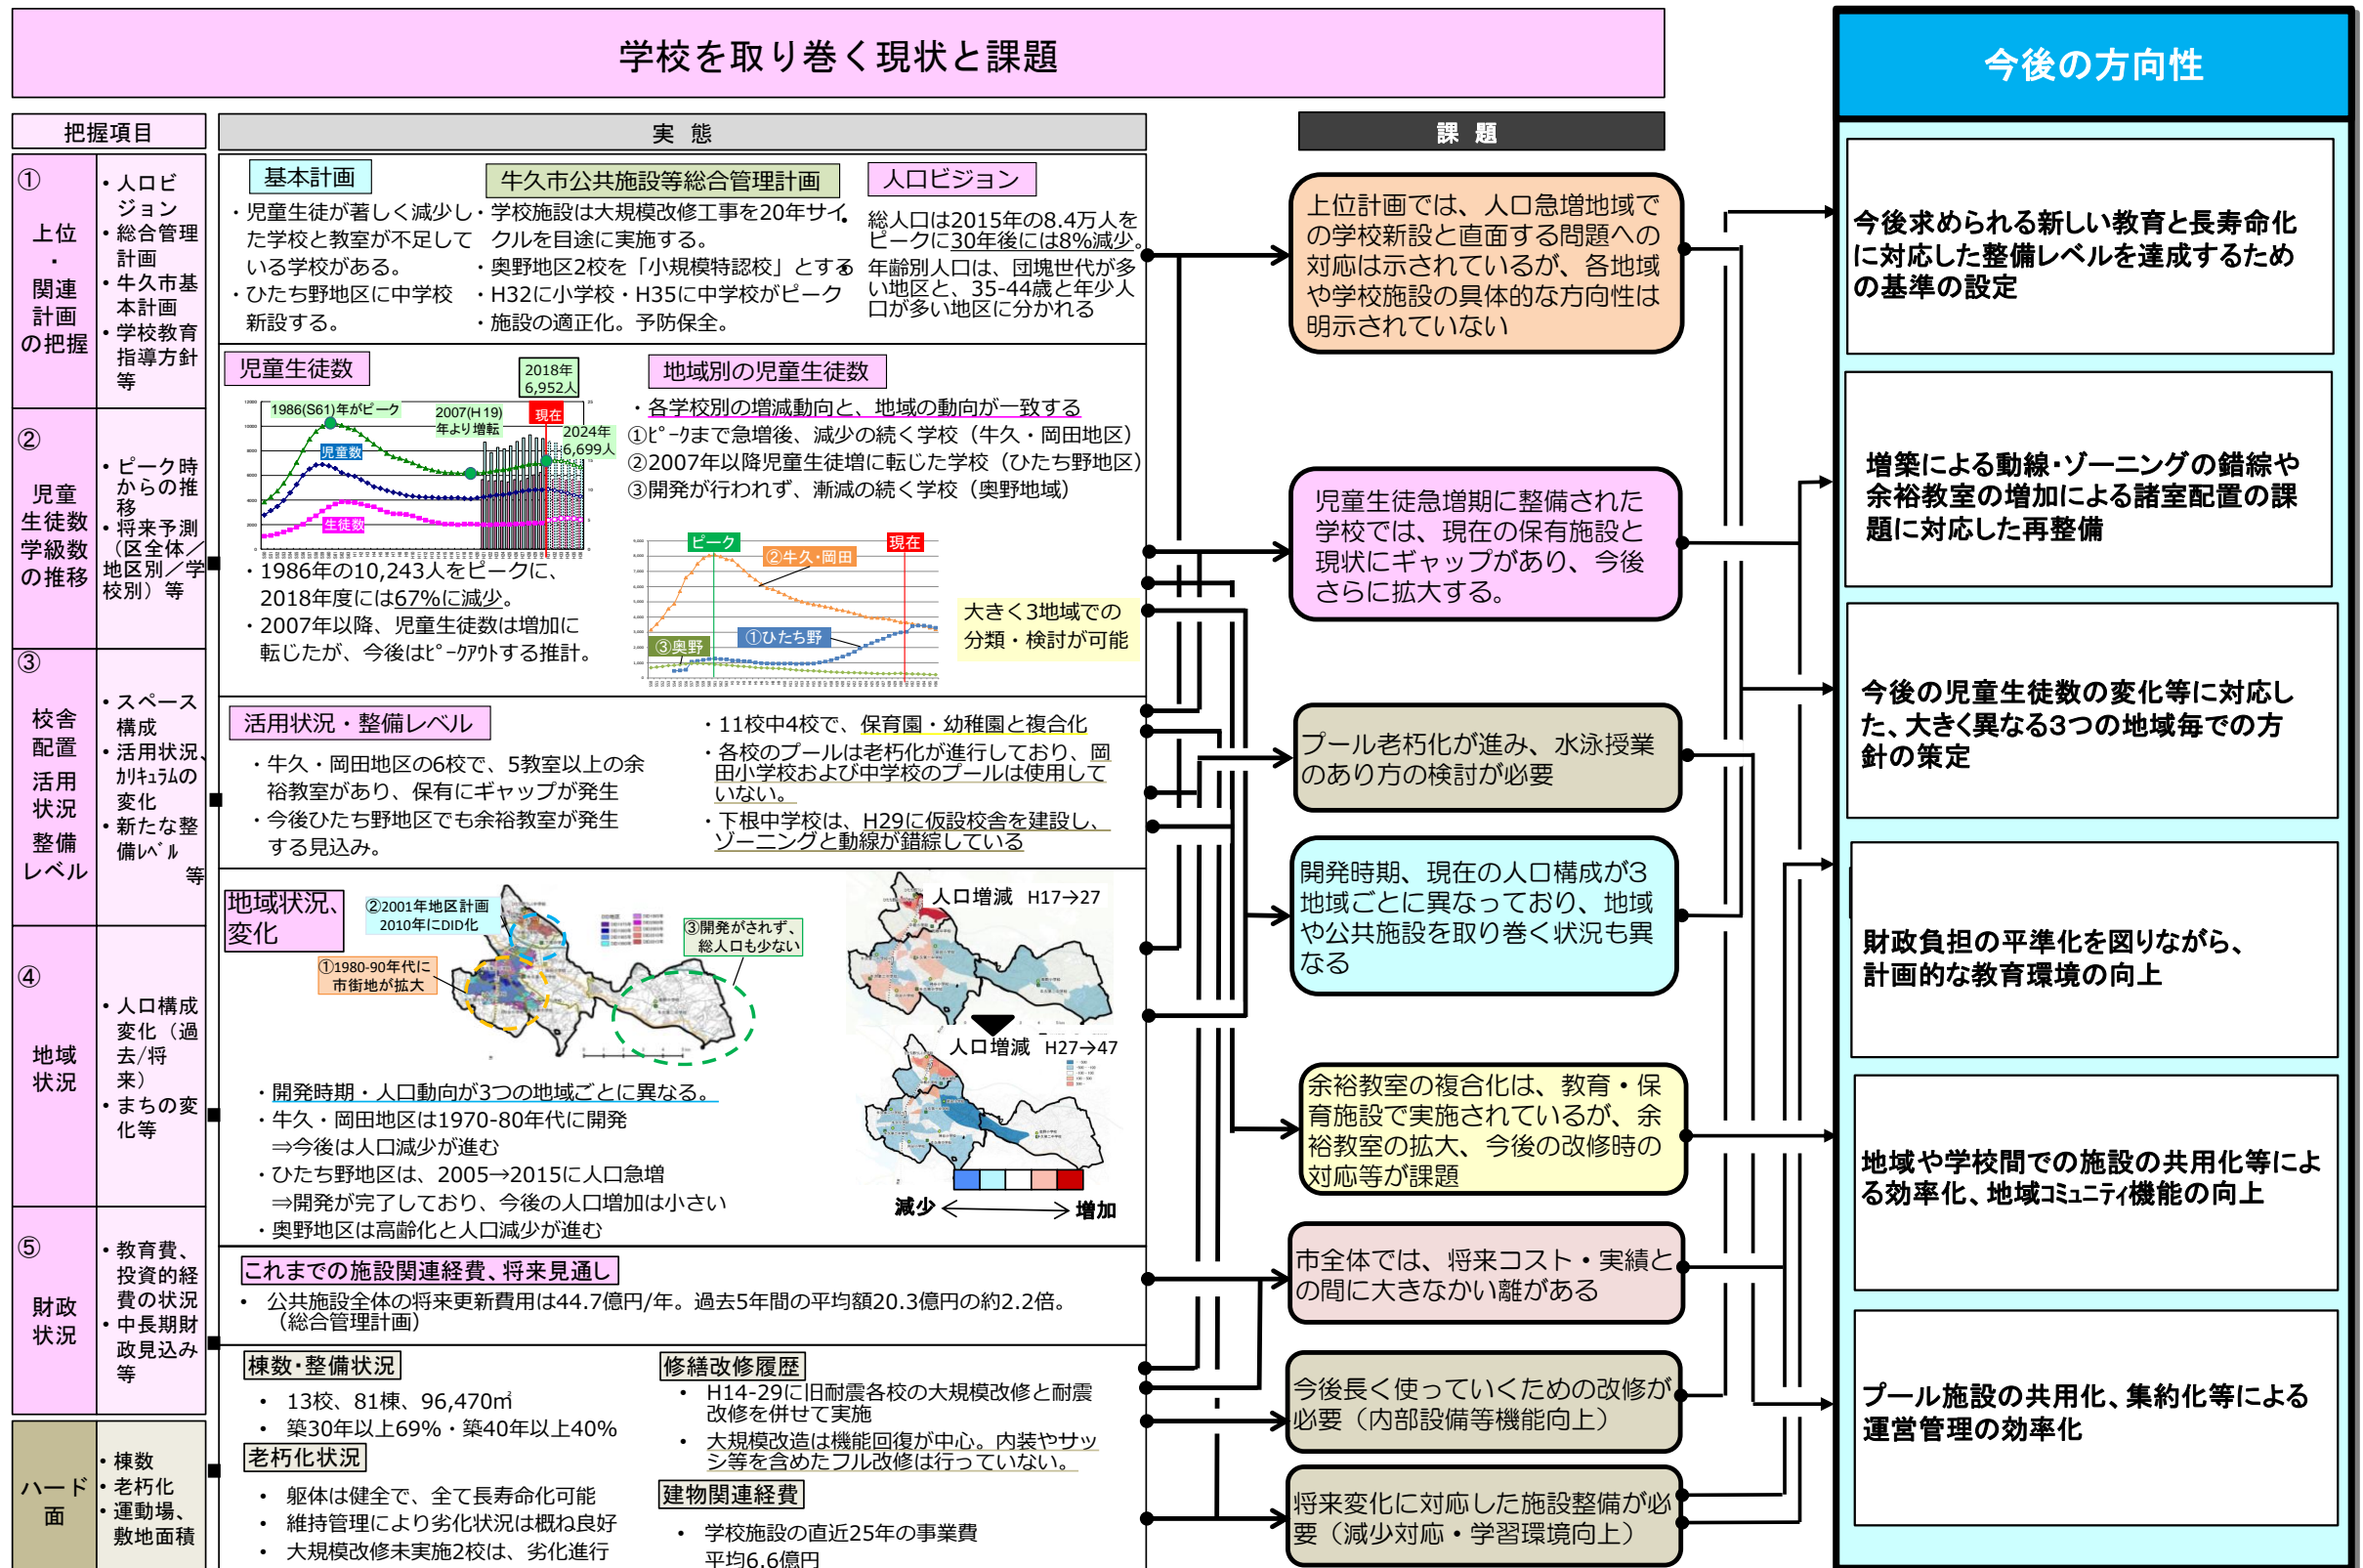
学校を取り巻く現状と課題

今後の方向性

把握項目

実　態

課　題

①
上位・関連計画の把握

・人口ビジョン
・総合管理計画
・牛久市基本計画
・学校教育指導方針等

基本計画
・児童生徒が著しく減少した学校と教室が不足している学校がある。
・ひたち野地区に中学校新設する。

牛久市公共施設等総合管理計画
・学校施設は大規模改修工事を20年サイクルを目途に実施する。
・奥野地区2校を「小規模特認校」とする
・H32に小学校・H35に中学校がピーク
・施設の適正化。予防保全。

人口ビジョン
総人口は2015年の8.4万人をピークに30年後には8%減少。
年齢別人口は、団塊世代が多い地区と、35-44歳と年少人口が多い地区に分かれる

上位計画では、人口急増地域での学校新設と直面する問題への対応は示されているが、各地域や学校施設の具体的な方向性は明示されていない

今後求められる新しい教育と長寿命化に対応した整備レベルを達成するための基準の設定

②
児童生徒数学級数の推移

・ピーク時からの推移
・将来予測（区全体／地区別／学校別）等

児童生徒数
2018年 6,952人
1986(S61)年がピーク
2007(H19)年より増転
現在
2024年 6,699人
児童数
生徒数
・1986年の10,243人をピークに、2018年度には67%に減少。
・2007年以降、児童生徒数は増加に転じたが、今後はピークアウトする推計。

地域別の児童生徒数
・各学校別の増減動向と、地域の動向が一致する
①ピークまで急増後、減少の続く学校（牛久・岡田地区）
②2007年以降児童生徒増に転じた学校（ひたち野地区）
③開発が行われず、漸減の続く学校（奥野地域）
ピーク
②牛久･岡田
現在
③奥野
①ひたち野
大きく3地域での分類・検討が可能

児童生徒急増期に整備された学校では、現在の保育施設と現状にギャップがあり、今後さらに拡大する。

増築による動線･ゾーニングの錯綜や余裕教室の増加による諸室配置の課題に対応した再整備

③
校舎配置
活用状況
整備レベル

・スペース構成
・活用状況、カリキュラムの変化
・新たな整備レベル等

活用状況・整備レベル
・牛久・岡田地区の6校で、5教室以上の余裕教室があり、保有にギャップが発生
・今後ひたち野地区でも余裕教室が発生する見込み。
・11校中4校で、保育園・幼稚園と複合化
・各校のプールは老朽化が進行しており、岡田小学校および中学校のプールは使用していない。
・下根中学校は、H29に仮設校舎を建設し、ゾーニングと動線が錯綜している

今後の児童生徒数の変化等に対応した、大きく異なる3つの地域毎での方針の策定

プール老朽化が進み、水泳授業のあり方の検討が必要

④
地域状況

・人口構成変化（過去/将来）
・まちの変化等

地域状況、変化
②2001年地区計画 2010年にDID化
③開発がされず、総人口も少ない
①1980-90年代に市街地が拡大
人口増減　H17→27
人口増減　H27→47
減少　増加
・開発時期・人口動向が3つの地域ごとに異なる。
・牛久・岡田地区は1970-80年代に開発 ⇒今後は人口減少が進む
・ひたち野地区は、2005→2015に人口急増 ⇒開発が完了しており、今後の人口増加は小さい
・奥野地区は高齢化と人口減少が進む

開発時期、現在の人口構成が3地域ごとに異なっており、地域や公共施設を取り巻く状況も異なる

財政負担の平準化を図りながら、計画的な教育環境の向上

余裕教室の複合化は、教育・保育施設で実施されているが、余裕教室の拡大、今後の改修時の対応等が課題

地域や学校間での施設の共用化等による効率化、地域ｺﾐｭﾆﾃｨ機能の向上

⑤
財政状況

・教育費、投資的経費の状況
・中長期財政見込み等

これまでの施設関連経費、将来見通し
・公共施設全体の将来更新費用は44.7億円/年。過去5年間の平均額20.3億円の約2.2倍。（総合管理計画）

市全体では、将来コスト・実績との間に大きなかい離がある

ハード面

・棟数
・老朽化
・運動場、敷地面積

棟数･整備状況
・13校、81棟、96,470㎡
・築30年以上69%・築40年以上40%

老朽化状況
・躯体は健全で、全て長寿命化可能
・維持管理により劣化状況は概ね良好
・大規模改修未実施2校は、劣化進行

修繕改修履歴
・H14-29に旧耐震各校の大規模改修と耐震改修を併せて実施
・大規模改造は機能回復が中心。内装やサッシ等を含めたフル改修は行っていない。

建物関連経費
・学校施設の直近25年の事業費平均6.6億円

今後長く使っていくための改修が必要（内部設備等機能向上）

プール施設の共用化、集約化等による運営管理の効率化

将来変化に対応した施設整備が必要（減少対応・学習環境向上）